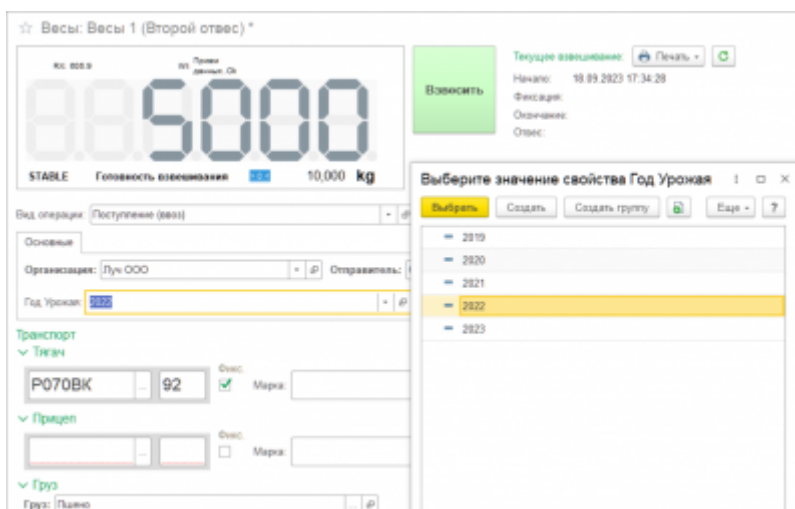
☆ Весы: Весы 1 (Второй отвес) *

Кс. 808.8

Прием данных Ок

88.5000

STABLE Готовность взвешивания 10,000 kg

Взвесить

Текущее взвешивание: Печать

Начало: 18.09.2023 17:34:28

Фиксация:

Окончание:

Отвес:

Вид операции: Поступление (ввоз)

Основные

Организация: Луч ООО

Отправитель:

Год Урожая: 2022

Транспорт

Тягач

Р070ВК 92

Фикс.

Марка:

Прицеп

Фикс.

Марка:

Груз

Груз: Пшено

Выберите значение свойства Год Урожая

Выбрать Создать Создать группу Еще ?

2019
2020
2021
2022
2023